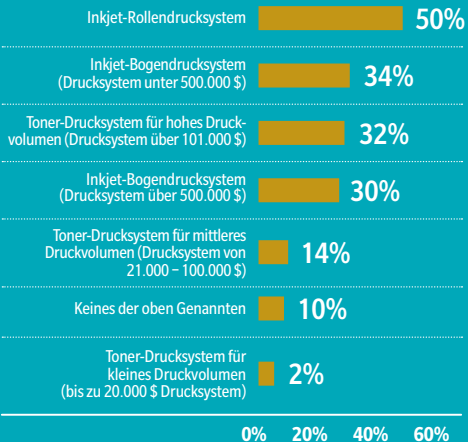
| | |
|---|---|
| Inkjet-Rollendrucksystem | 50% |
| Inkjet-Bogendrucksystem (Drucksystem unter 500.000 $) | 34% |
| Toner-Drucksystem für hohes Druckvolumen (Drucksystem über 101.000 $) | 32% |
| Inkjet-Bogendrucksystem (Drucksystem über 500.000 $) | 30% |
| Toner-Drucksystem für mittleres Druckvolumen (Drucksystem von 21.000 – 100.000 $) | 14% |
| Keines der oben Genannten | 10% |
| Toner-Drucksystem für kleines Druckvolumen (bis zu 20.000 $ Drucksystem) | 2% |

0% 20% 40% 60%